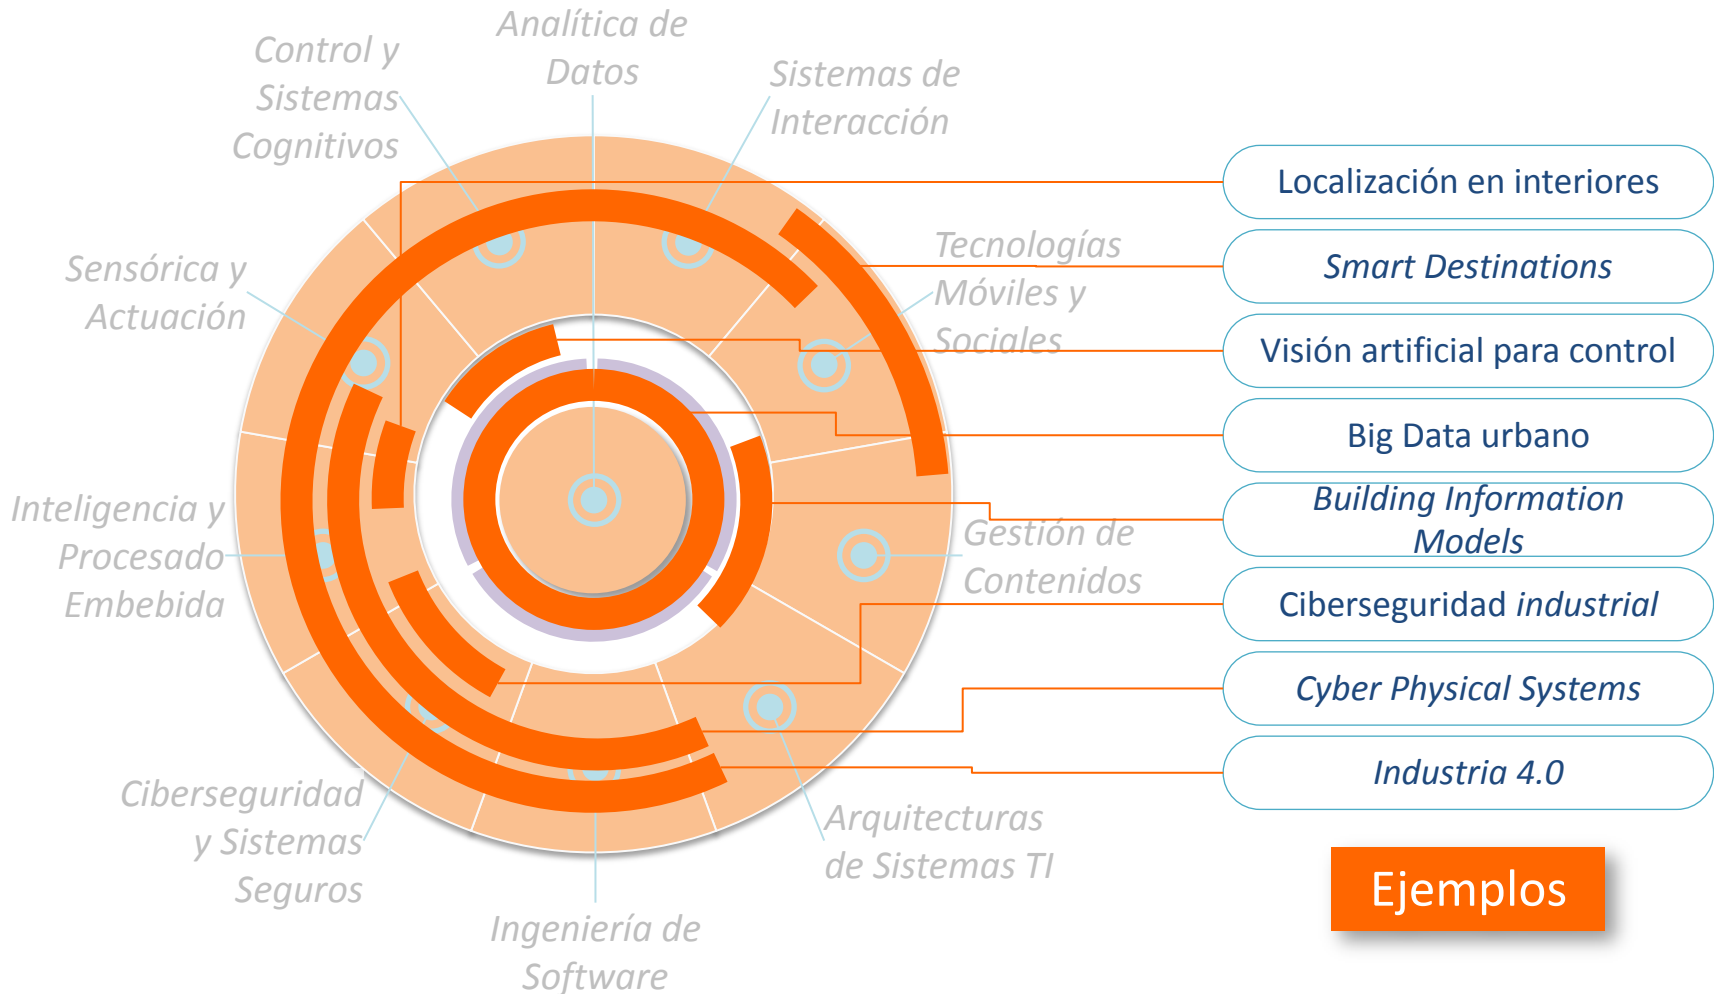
Control y Sistemas Cognitivos

Analítica de Datos

Sistemas de Interacción

Tecnologías Móviles y Sociales

Sensórica y Actuación

Inteligencia y Procesado Embebida

Gestión de Contenidos

Ciberseguridad y Sistemas Seguros

Arquitecturas de Sistemas TI

Ingeniería de Software

Localización en interiores

Smart Destinations

Visión artificial para control

Big Data urbano

Building Information Models

Ciberseguridad industrial

Cyber Physical Systems

Industria 4.0

Ejemplos